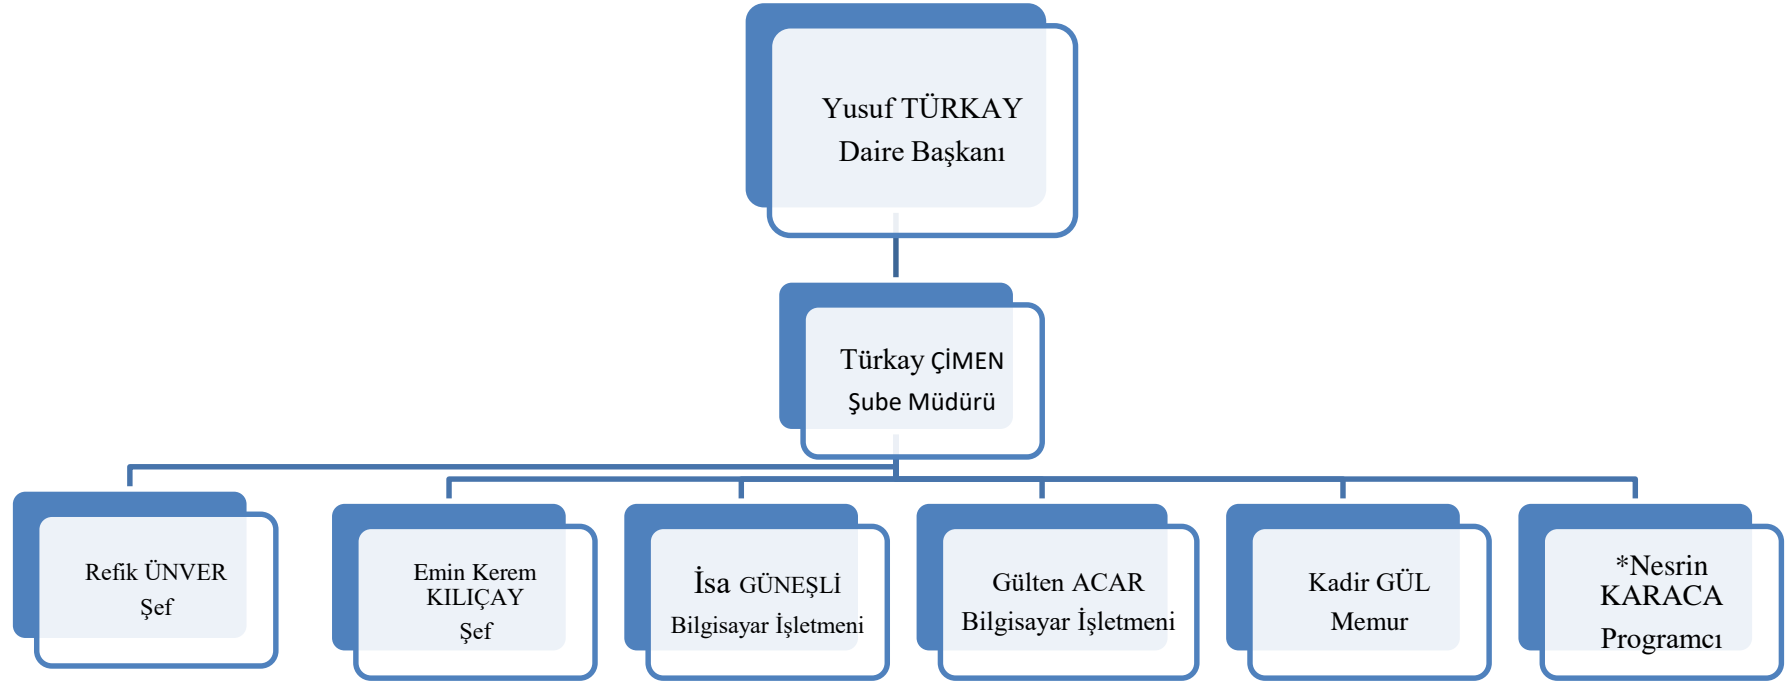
Yusuf TÜRKAY
Daire Başkanı

Türkay ÇİMEN
Şube Müdürü

Refik ÜNVER
Şef

Emin Kerem KILIÇAY
Şef

İsa GÜNEŞLİ
Bilgisayar İşletmeni

Gülten ACAR
Bilgisayar İşletmeni

Kadir GÜL
Memur

*Nesrin KARACA
Programcı